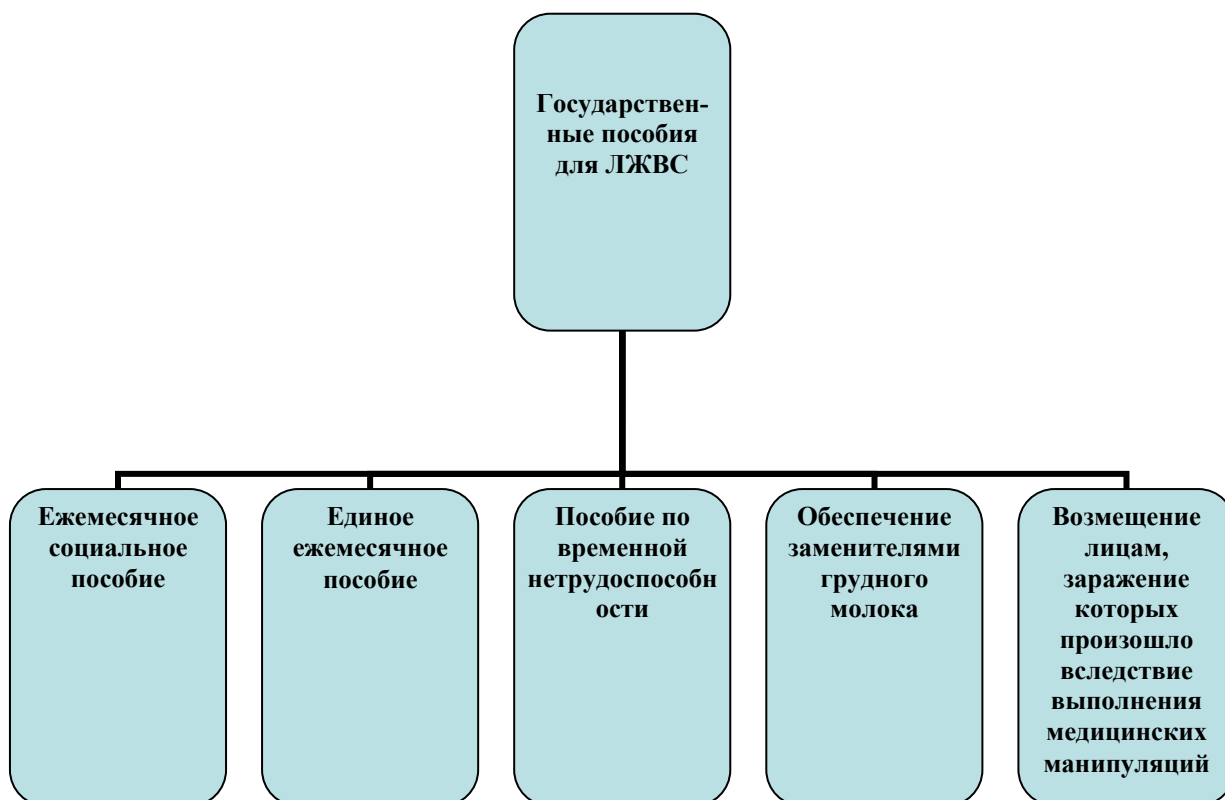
Государственные пособия для ЛЖВС

Ежемесячное социальное пособие

Единое ежемесячное пособие

Пособие по временной нетрудоспособности

Обеспечение заменителями грудного молока

Возмещение лицам, заражение которых произошло вследствие выполнения медицинских манипуляций